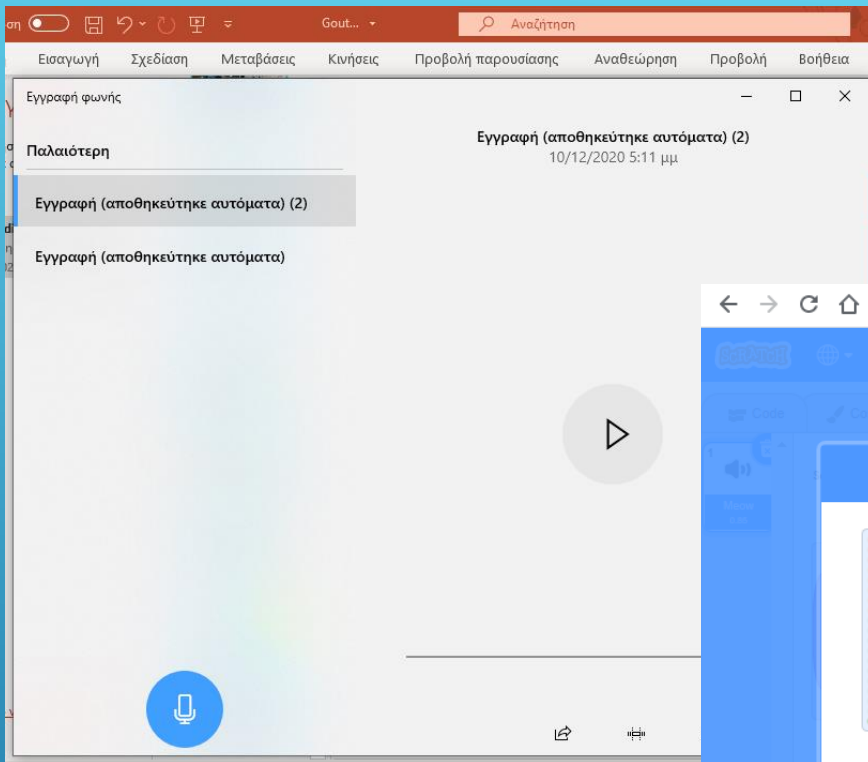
ση

Gout...

Αναζήτηση

Εισαγωγή Σχεδίαση Μεταβάσεις Κινήσεις Προβολή παρουσίασης Αναθεώρηση Προβολή Βοήθεια

Εγγραφή φωνής

Παλαιότερη

Εγγραφή (αποθηκεύτηκε αυτόματα) (2)

Εγγραφή (αποθηκεύτηκε αυτόματα)

Εγγραφή (αποθηκεύτηκε αυτόματα) (2)
10/12/2020 5:11 μμ